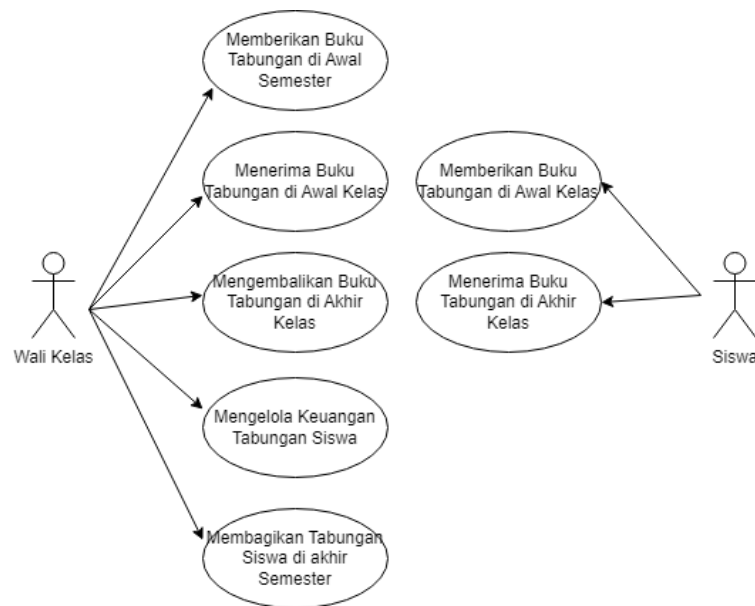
Memberikan Buku Tabungan di Awal Semester

Menerima Buku Tabungan di Awal Kelas

Mengembalikan Buku Tabungan di Akhir Kelas

Mengelola Keuangan Tabungan Siswa

Membagikan Tabungan Siswa di akhir Semester

Wali Kelas

Memberikan Buku Tabungan di Awal Kelas

Menerima Buku Tabungan di Akhir Kelas

Siswa